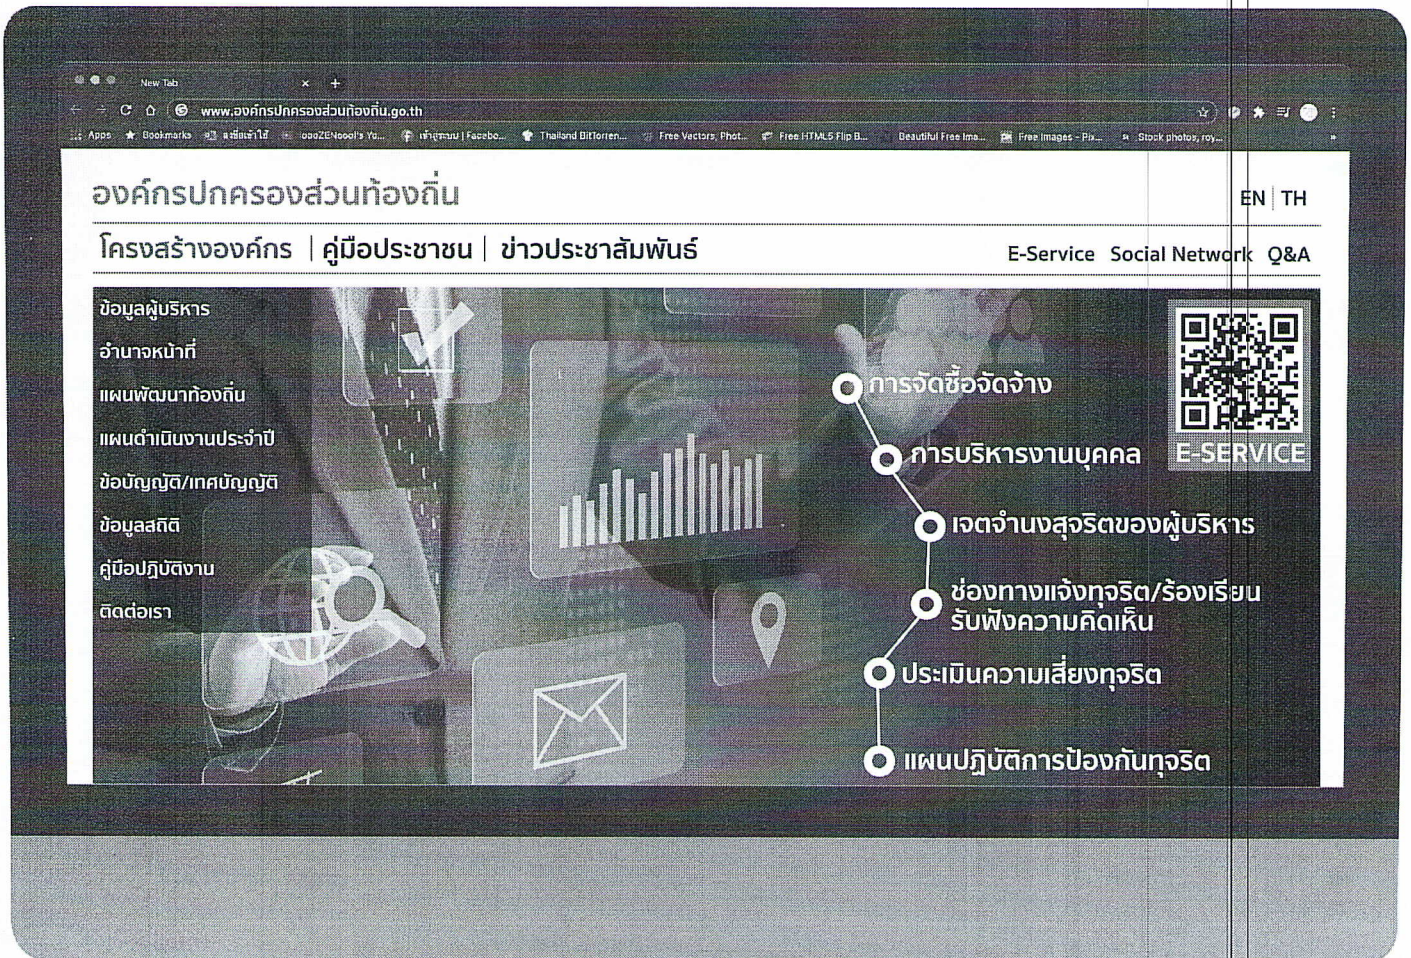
New Tab

www.องค์กรปกครองส่วนท้องถิ่น.go.th

Apps Bookmarks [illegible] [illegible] | Facebo... Thailand BitTorren... Free Vectors, Phot... Free HTML5 Flip B... Beautiful Free Ima... Free Images - Pix... Stock photos, roy...

องค์กรปกครองส่วนท้องถิ่น

EN | TH

โครงสร้างองค์กร | คู่มือประชาชน | ข่าวประชาสัมพันธ์

E-Service Social Network Q&A

ข้อมูลผู้บริหาร
อำนาจหน้าที่
แผนพัฒนาท้องถิ่น
แผนดำเนินงานประจำปี
ข้อบัญญัติ/เทศบัญญัติ
ข้อมูลสถิติ
คู่มือปฏิบัติงาน
ติดต่อเรา

การจัดซื้อจัดจ้าง
การบริหารงานบุคคล
เจตจำนงสุจริตของผู้บริหาร
ช่องทางแจ้งทุจริต/ร้องเรียน รับฟังความคิดเห็น
ประเมินความเสี่ยงทุจริต
แผนปฏิบัติการป้องกันทุจริต

E-SERVICE